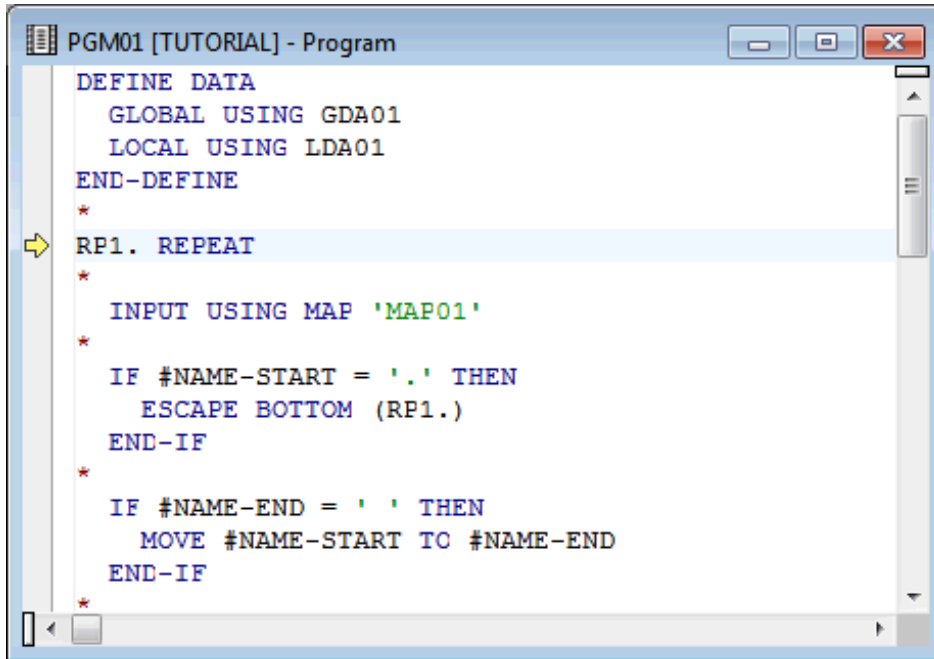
PGM01 [TUTORIAL] - Program

DEFINE DATA
  GLOBAL USING GDA01
  LOCAL USING LDA01
END-DEFINE
*
RP1. REPEAT
*
  INPUT USING MAP 'MAP01'
*
  IF #NAME-START = '.' THEN
    ESCAPE BOTTOM (RP1.)
  END-IF
*
  IF #NAME-END = ' ' THEN
    MOVE #NAME-START TO #NAME-END
  END-IF
*